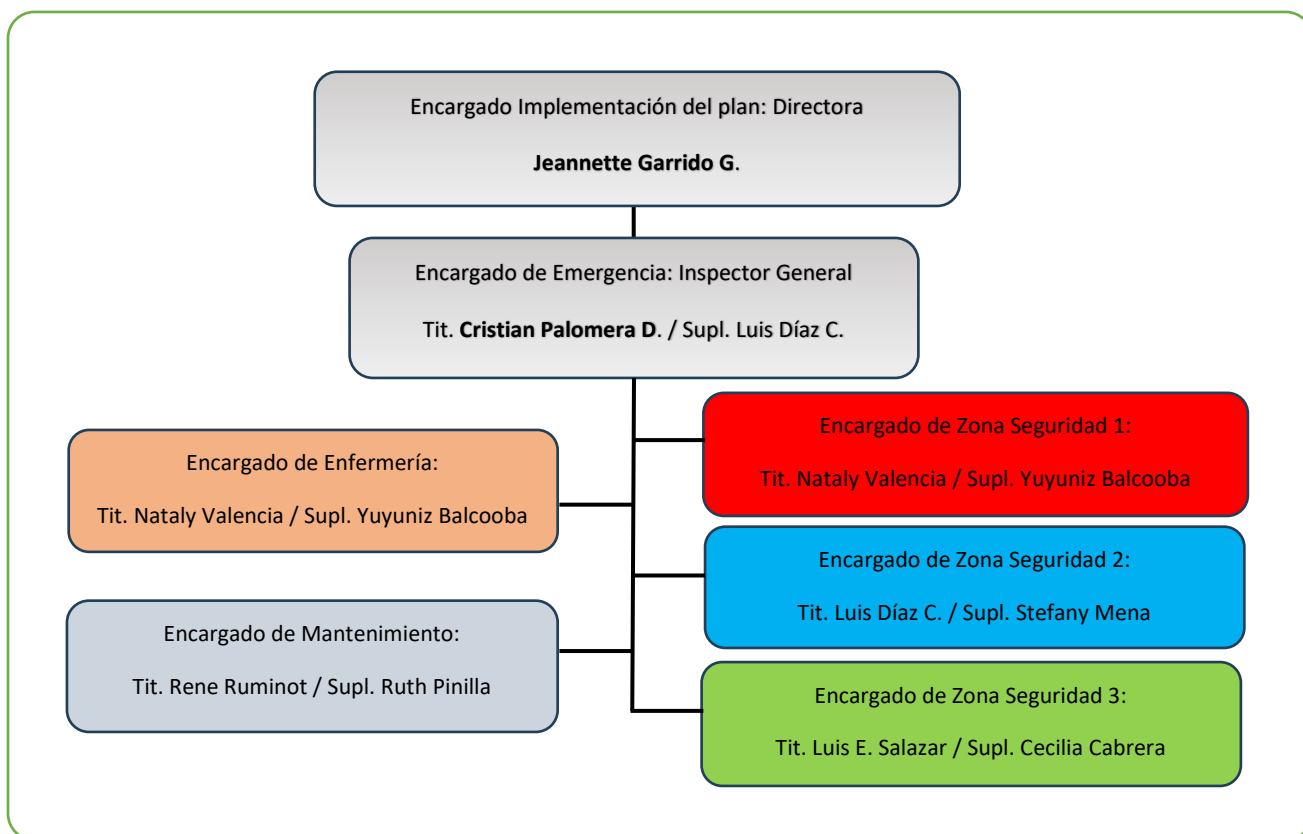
Encargado Implementación del plan: Directora

**Jeannette Garrido G**.

Encargado de Emergencia: Inspector General

Tit. **Cristian Palomera D**. / Supl. Luis Díaz C.

Encargado de Enfermería:

Tit. Nataly Valencia / Supl. Yuyuniz Balcooba

Encargado de Zona Seguridad 1:

Tit. Nataly Valencia / Supl. Yuyuniz Balcooba

Encargado de Zona Seguridad 2:

Tit. Luis Díaz C. / Supl. Stefany Mena

Encargado de Mantenimiento:

Tit. Rene Ruminot / Supl. Ruth Pinilla

Encargado de Zona Seguridad 3:

Tit. Luis E. Salazar / Supl. Cecilia Cabrera